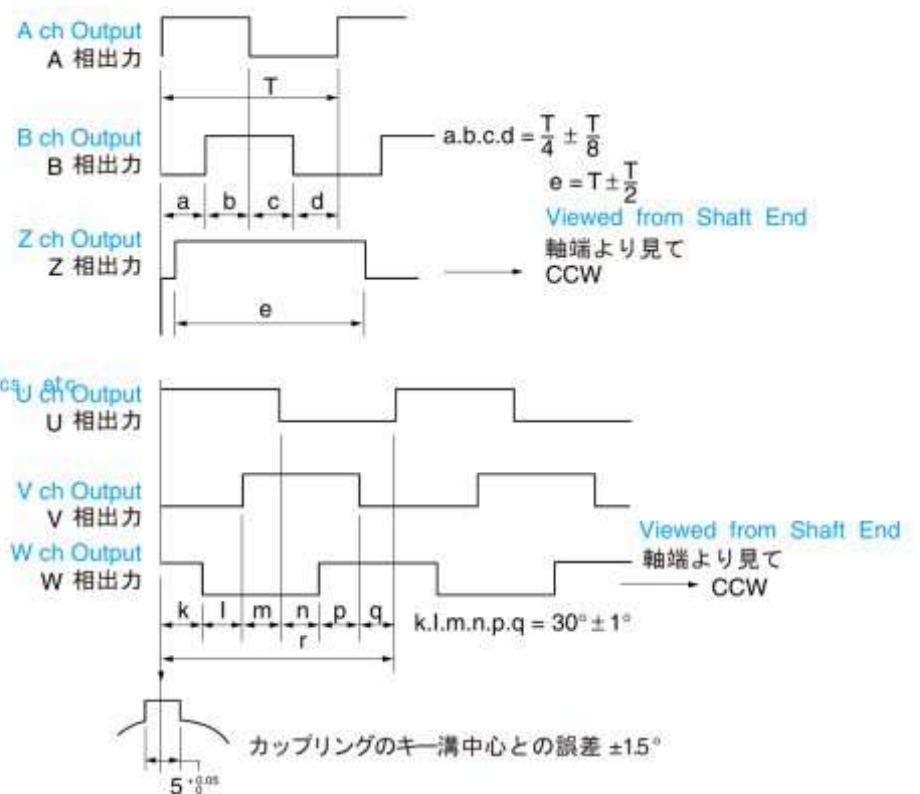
A ch Output
A 相出力

T

B ch Output
B 相出力

a.b.c.d = $\frac{T}{4} \pm \frac{T}{8}$

e = T ± $\frac{T}{2}$

a b c d

Viewed from Shaft End
軸端より見て
CCW

Z ch Output
Z 相出力

e

cs etc
U ch Output
U 相出力

V ch Output
V 相出力

Viewed from Shaft End
軸端より見て
CCW

W ch Output
W 相出力

k l m n p q

k.l.m.n.p.q = 30° ± 1°

r

カップリングのキー溝中心との誤差 ±1.5°

$5^{+0.05}_{0}$